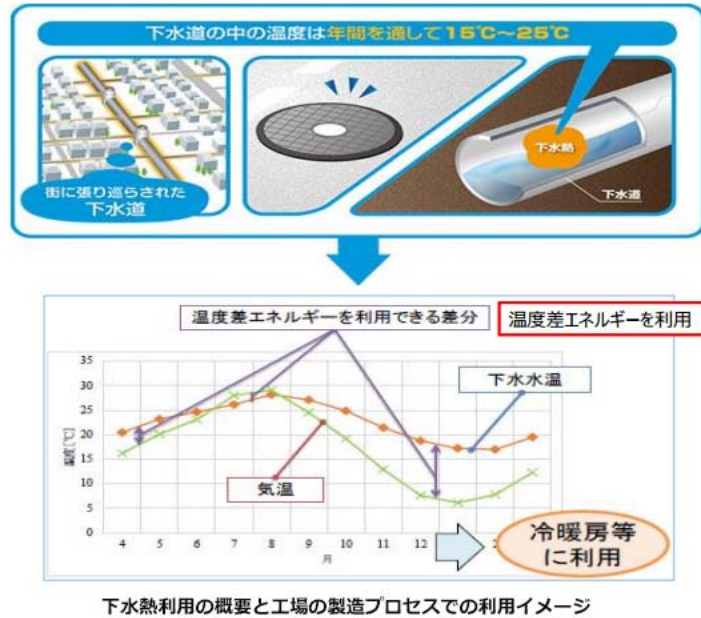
下水道の中の温度は年間を通して15℃~25℃

街に張り巡らされた下水道

下水熱

下水道

温度差エネルギーを利用できる差分

温度差エネルギーを利用

下水水温

気温

冷暖房等に利用

35
30
25
20
15
10
5
0

温度[℃]

4 5 6 7 8 9 10 11 12 2

月

下水熱利用の概要と工場の製造プロセスでの利用イメージ